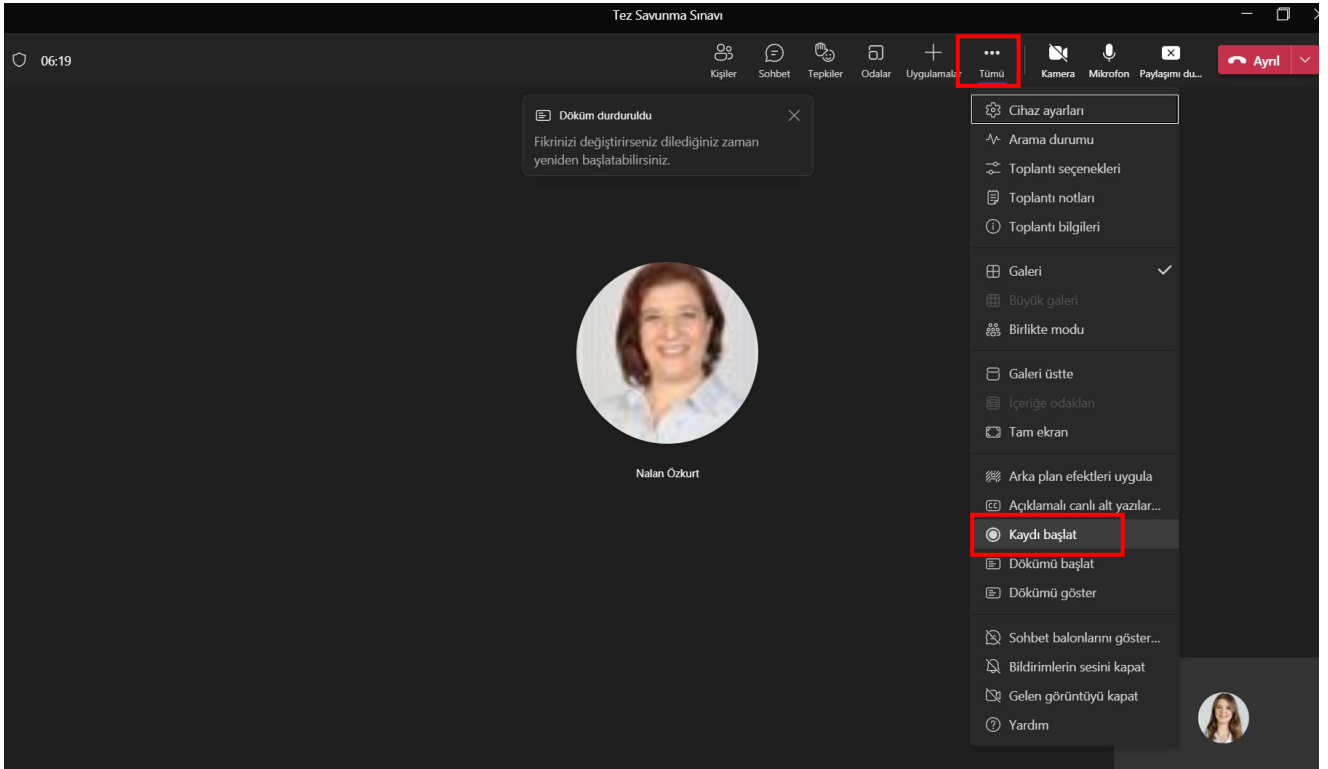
Tez Savunma Sınavı

06:19

Kişiler Sohbet Tepkiler Odalar Uygulamalar Tümü Kamera Mikrofon Paylaşımı du... Ayrıl

Döküm durduruldu

Fikrinizi değiştirirseniz dilediğiniz zaman yeniden başlatabilirsiniz.

Cihaz ayarları
Arama durumu
Toplantı seçenekleri
Toplantı notları
Toplantı bilgileri
Galeri
Büyük galeri
Birlikte modu
Galeri üstte
İçeriğe odaklan
Tam ekran
Arka plan efektleri uygula
Açıklamalı canlı alt yazılar...
Kaydı başlat
Dökümü başlat
Dökümü göster
Sohbet balonlarını göster...
Bildirimlerin sesini kapat
Gelen görüntüyü kapat
Yardım

Nalan Özkurt